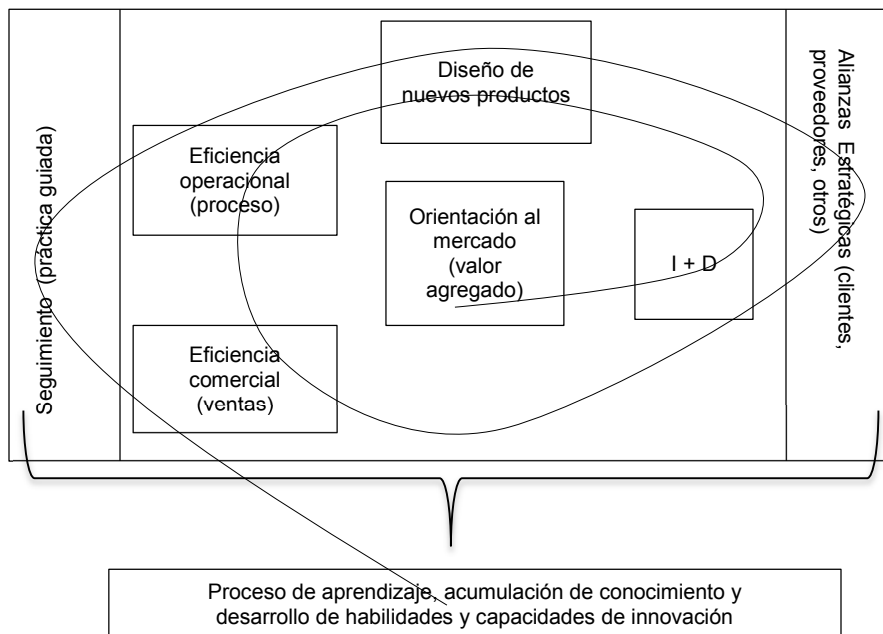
Seguimiento (práctica guiada)

Diseño de nuevos productos

Eficiencia operacional (proceso)

Orientación al mercado (valor agregado)

I + D

Eficiencia comercial (ventas)

Alianzas Estratégicas (clientes, proveedores, otros)

Proceso de aprendizaje, acumulación de conocimiento y desarrollo de habilidades y capacidades de innovación